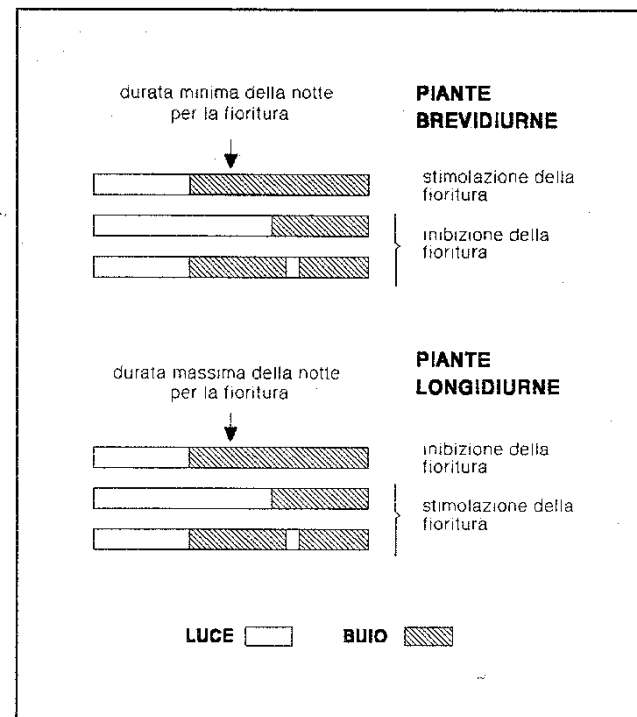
durata minima della notte per la fioritura

PIANTE BREVIDIURNE

stimolazione della fioritura

inibizione della fioritura

durata massima della notte per la fioritura

PIANTE LONGIDIURNE

inibizione della fioritura

stimolazione della fioritura

LUCE

BUIO